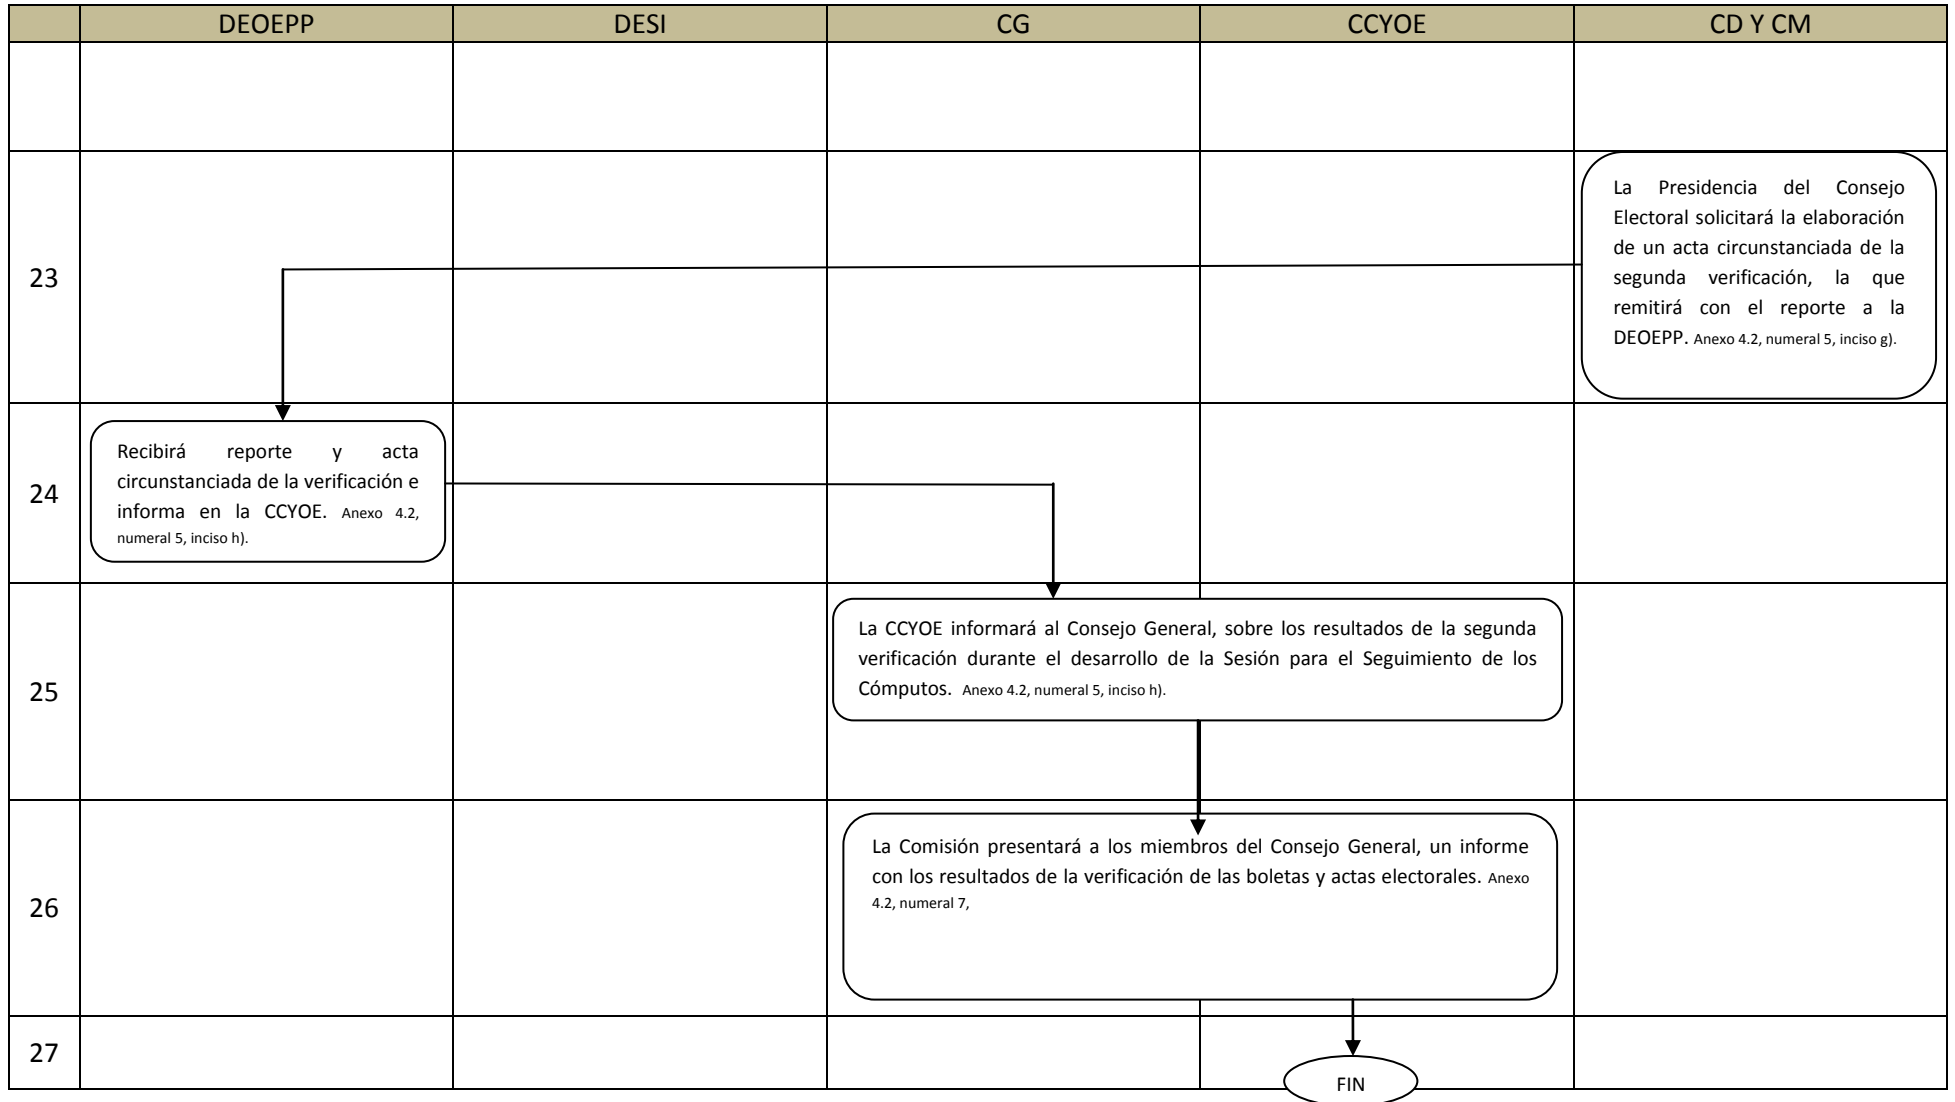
| | DEOEPP | DESI | CG | CCYOE | CD Y CM |
|---|---|---|---|---|---|
| | | | | | |
| 23 | | | | | La Presidencia del Consejo Electoral solicitará la elaboración de un acta circunstanciada de la segunda verificación, la que remitirá con el reporte a la DEOEPP. Anexo 4.2, numeral 5, inciso g). |
| 24 | Recibirá reporte y acta circunstanciada de la verificación e informa en la CCYOE. Anexo 4.2, numeral 5, inciso h). | | | | |
| 25 | | | La CCYOE informará al Consejo General, sobre los resultados de la segunda verificación durante el desarrollo de la Sesión para el Seguimiento de los Cómputos. Anexo 4.2, numeral 5, inciso h). | | |
| 26 | | | La Comisión presentará a los miembros del Consejo General, un informe con los resultados de la verificación de las boletas y actas electorales. Anexo 4.2, numeral 7, | | |
| 27 | | | | FIN | |